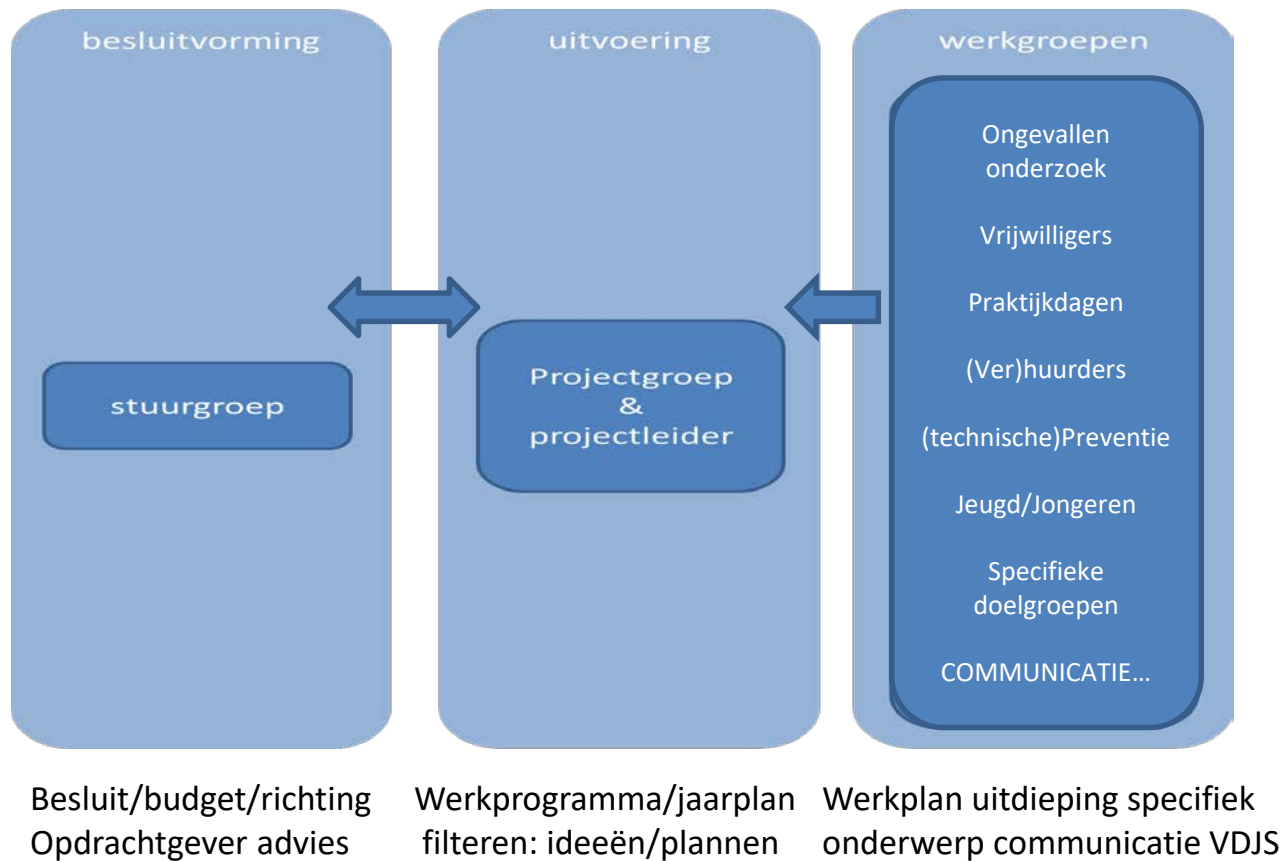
besluitvorming

stuurgroep

uitvoering

Projectgroep & projectleider

werkgroepen

Ongevallen onderzoek

Vrijwilligers

Praktijkdagen

(Ver)huurders

(technische)Preventie

Jeugd/Jongeren

Specifieke doelgroepen

COMMUNICATIE…

Besluit/budget/richting
Opdrachtgever advies

Werkprogramma/jaarplan
filteren: ideeën/plannen

Werkplan uitdieping specifiek
onderwerp communicatie VDJS